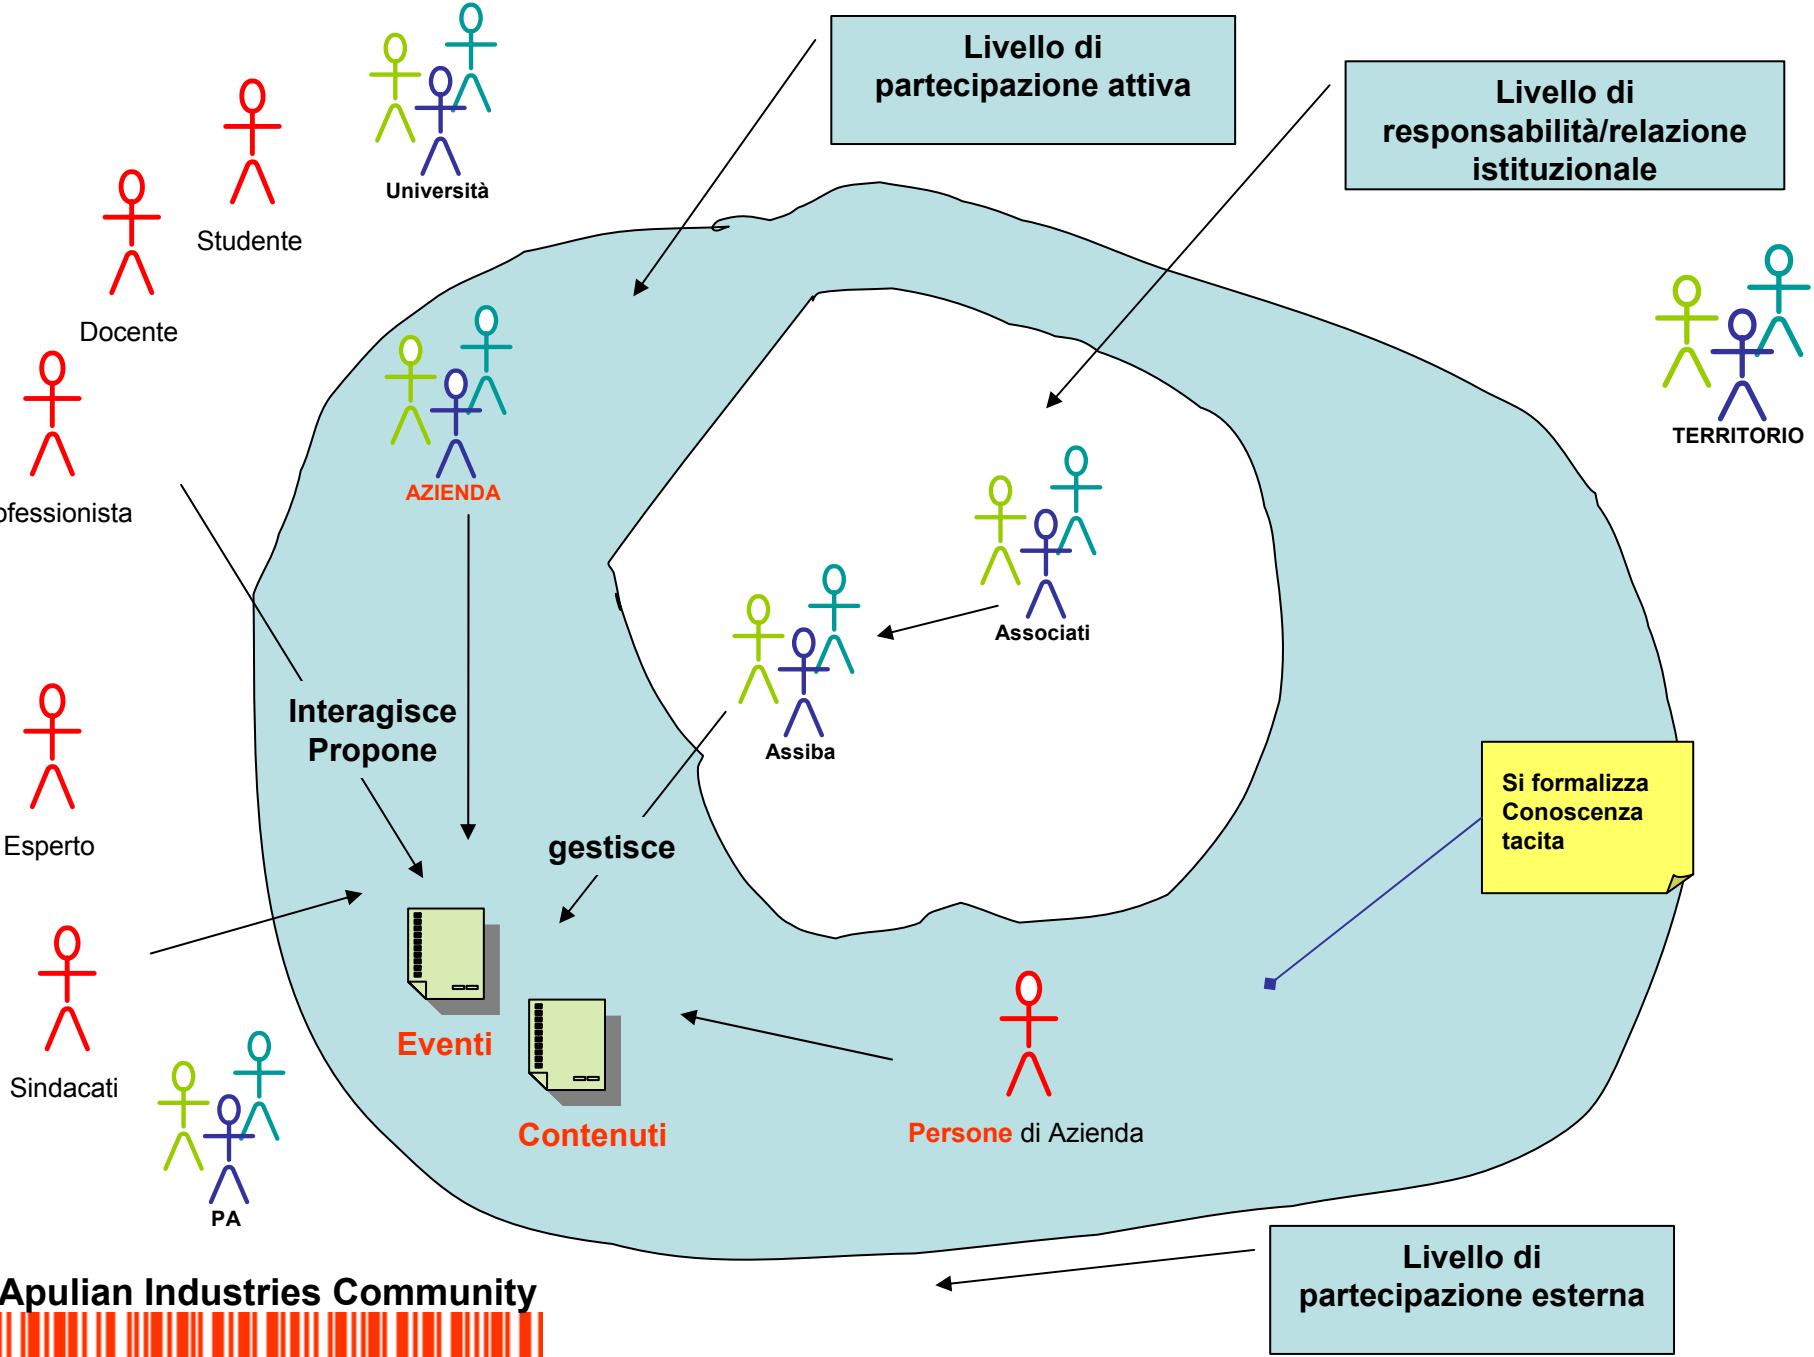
Livello di partecipazione attiva

Livello di responsabilità/relazione istituzionale

Università

Studente

Docente

ofessionista

AZIENDA

TERRITORIO

Associati

Assiba

Interagisce
Propone

gestisce

Si formalizza Conoscenza tacita

Esperto

Sindacati

Eventi

Contenuti

Persone di Azienda

PA

Apulian Industries Community

Livello di partecipazione esterna